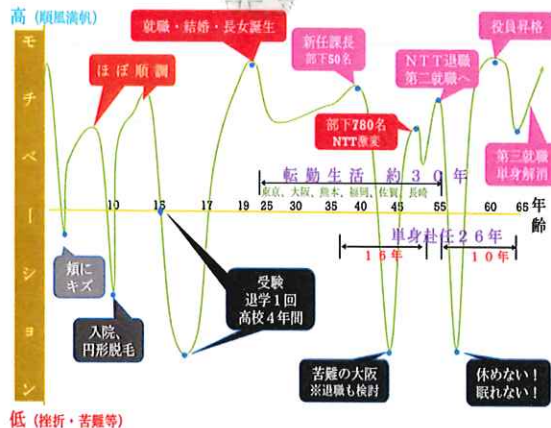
高（順風満帆）

モチベーション

低（挫折・苦難等）

就職・結婚・長女誕生

ほぼ順調

新任課長
部下50名

NTT退職
第二就職へ

役員昇格

部下780名
NTT激変

第三就職
単身解消

転勤生活 約３０年
東京、大阪、熊本、福岡、佐賀、長崎

10　15　17　19　25　30　35　40　45　55　60　65　年齢

単身赴任２６年
１６年　１０年

頬にキズ

入院、円形脱毛

受験
退学１回
高校４年間

苦難の大阪
※退職も検討

休めない！
眠れない！